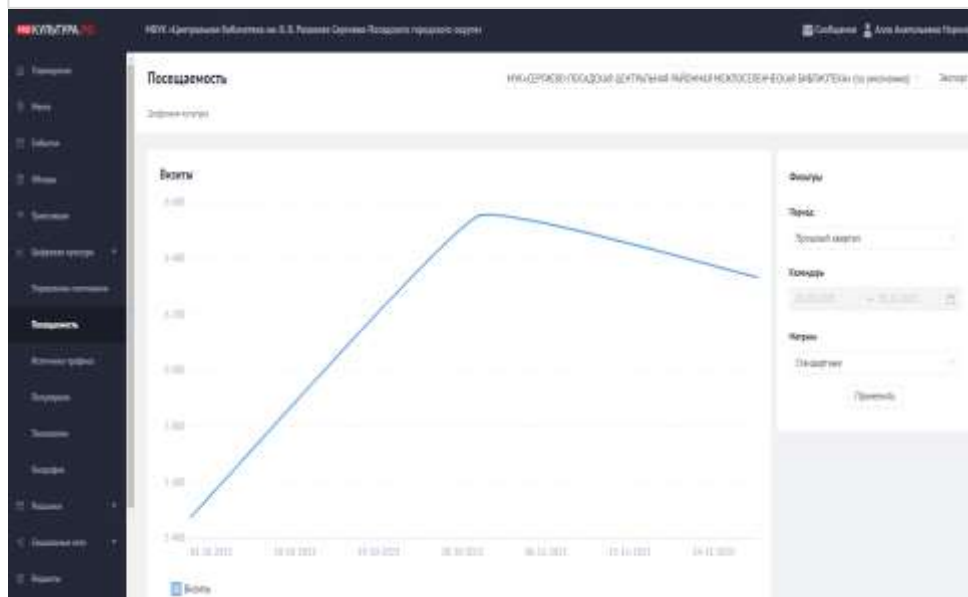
КУЛЬТУРА.РФ

МБУК «Центральная библиотека им. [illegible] Сергиево Посадского городского округа»

Сообщения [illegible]

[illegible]

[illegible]

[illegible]

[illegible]

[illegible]

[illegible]

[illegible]

Посещаемость

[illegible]

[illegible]

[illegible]

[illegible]

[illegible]

Посещаемость

Цифровая культура

МУК «СЕРГИЕВО-ПОСАДСКАЯ ЦЕНТРАЛЬНАЯ РАЙОННАЯ МЕЖПОСЕЛЕНЧЕСКАЯ БИБЛИОТЕКА» (по умолчанию)

Экспорт

Визиты

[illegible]

Фильтры

Период

Прошлый квартал

Календарь

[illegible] – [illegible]

Метрики

Стандартные

Применить

Визиты